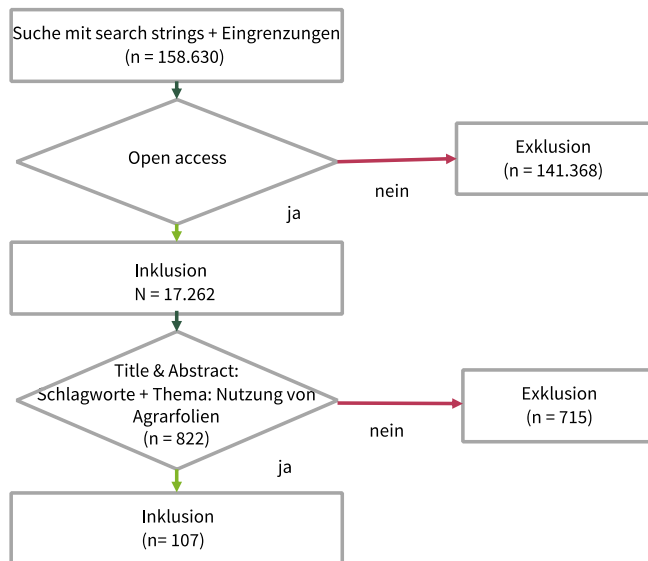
Suche mit search strings + Eingrenzungen
(n = 158.630)

Open access

nein

Exklusion
(n = 141.368)

ja

Inklusion
N = 17.262

Title & Abstract:
Schlagworte + Thema: Nutzung von Agrarfolien
(n = 822)

nein

Exklusion
(n = 715)

ja

Inklusion
(n= 107)